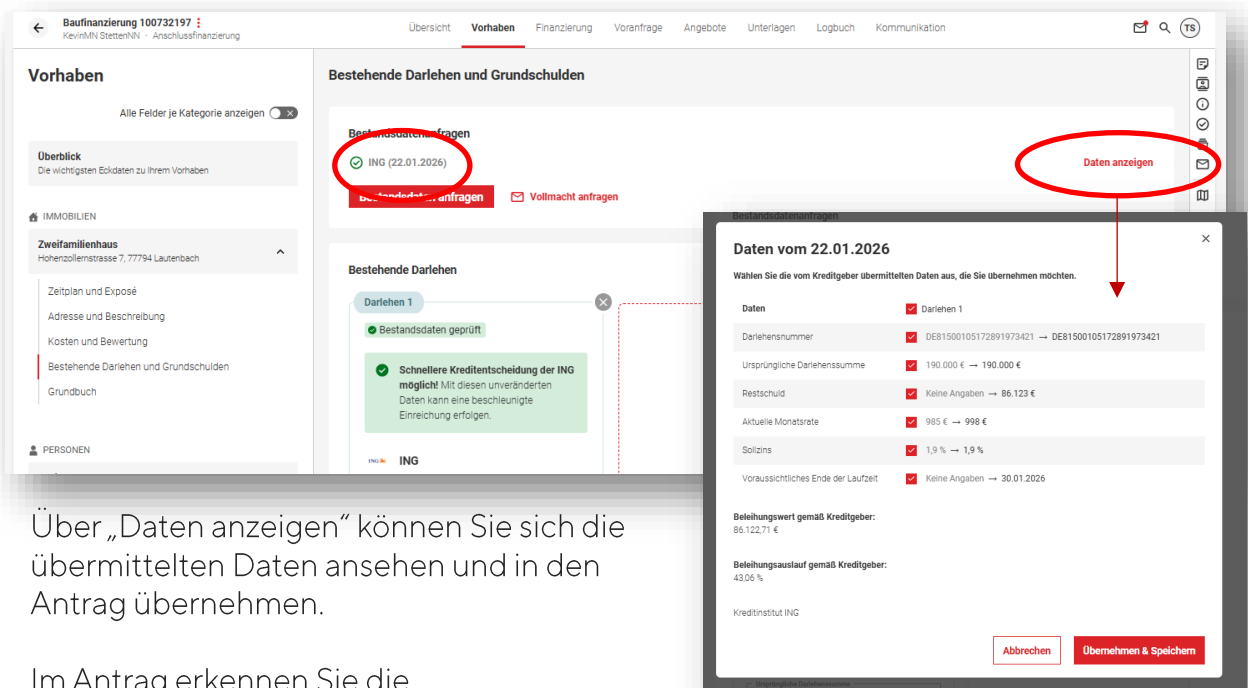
Baufinanzierung 100732197
KevinMN StettenNN · Anschlussfinanzierung

Übersicht Vorhaben Finanzierung Voranfrage Angebote Unterlagen Logbuch Kommunikation

TS

Vorhaben

Alle Felder je Kategorie anzeigen

Überblick
Die wichtigsten Eckdaten zu Ihrem Vorhaben

IMMOBILIEN

Zweifamilienhaus
Hohenzollernstrasse 7, 77794 Lautenbach

Zeitplan und Exposé
Adresse und Beschreibung
Kosten und Bewertung
Bestehende Darlehen und Grundschulden
Grundbuch

PERSONEN

Bestehende Darlehen und Grundschulden

Bestandsdatenanfragen

ING (22.01.2026)

Daten anzeigen

Bestandsdaten anfragen

Vollmacht anfragen

Bestehende Darlehen

Darlehen 1

Bestandsdaten geprüft

Schnellere Kreditentscheidung der ING möglich! Mit diesen unveränderten Daten kann eine beschleunigte Einreichung erfolgen.

ING

Bestandsdatenanfragen

Daten vom 22.01.2026

Wählen Sie die vom Kreditgeber übermittelten Daten aus, die Sie übernehmen möchten.

| Daten | Darlehen 1 |
|---|---|
| Darlehensnummer | DE81500105172891973421 → DE81500105172891973421 |
| Ursprüngliche Darlehenssumme | 190.000 € → 190.000 € |
| Restschuld | Keine Angaben → 86.123 € |
| Aktuelle Monatsrate | 985 € → 998 € |
| Sollzins | 1,9 % → 1,9 % |
| Voraussichtliches Ende der Laufzeit | Keine Angaben → 30.01.2026 |

Beleihungswert gemäß Kreditgeber:
86.122,71 €

Beleihungsauslauf gemäß Kreditgeber:
43,06 %

Kreditinstitut ING

Abbrechen

Übernehmen & Speichern

Über „Daten anzeigen“ können Sie sich die übermittelten Daten ansehen und in den Antrag übernehmen.

Im Antrag erkennen Sie die